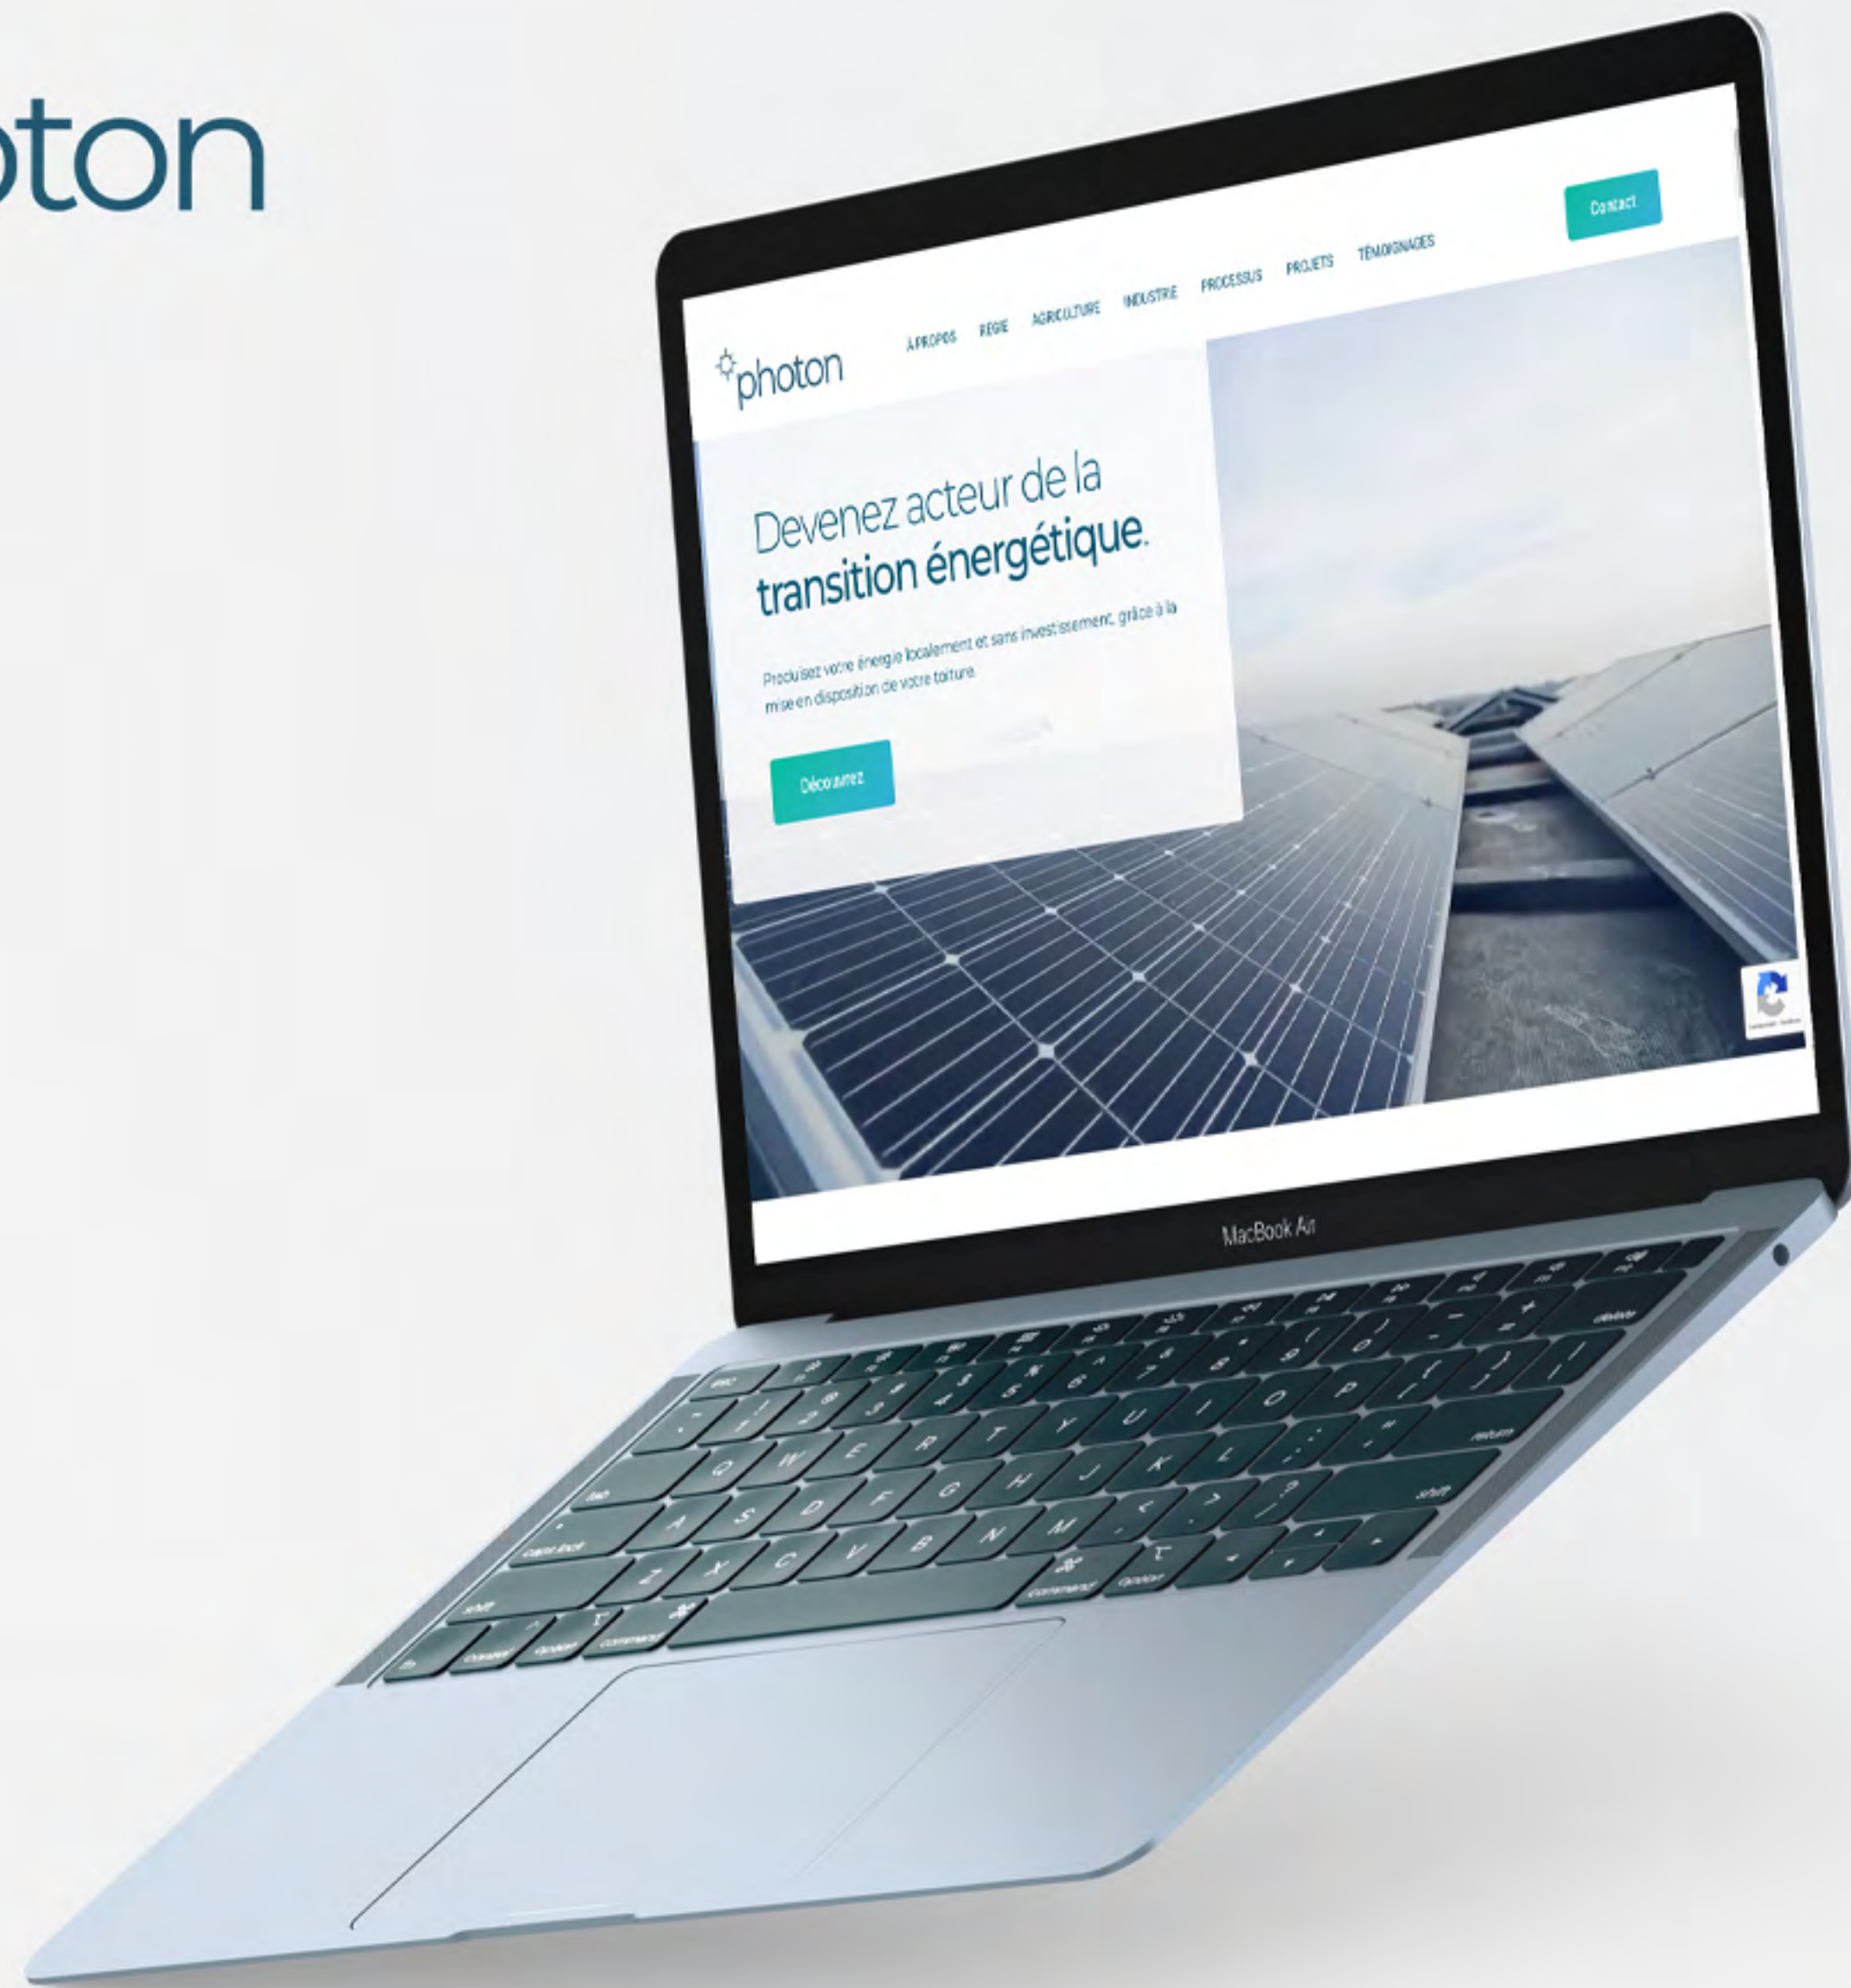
oton

photon

À PROPOS RÉGIE AGRICULTURE INDUSTRIE PROCESSUS PROJETS TÉMOIGNAGES

Contact

Devenez acteur de la transition énergétique.

Produisez votre énergie localement et sans investissement, grâce à la mise en disposition de votre toiture.

Découvrez

MacBook Air